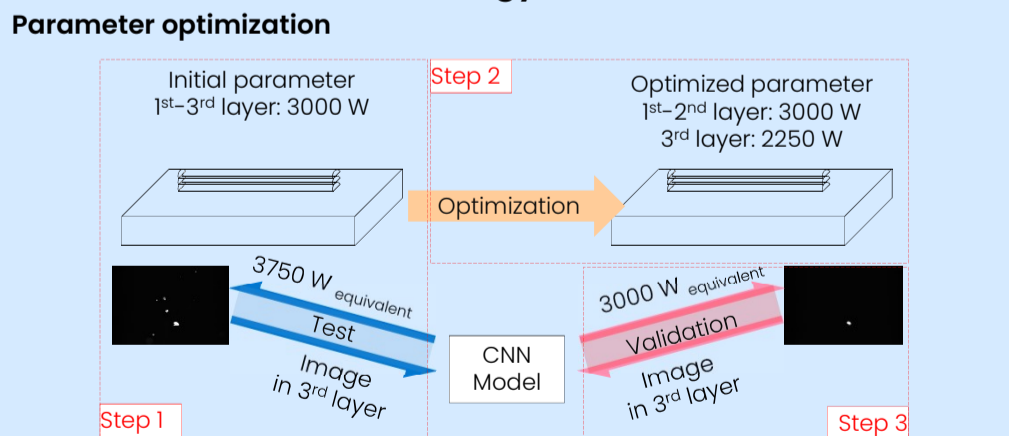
Parameter optimization

Initial parameter
1$^{st}$–3$^{rd}$ layer: 3000 W

Step 2

Optimized parameter
1$^{st}$–2$^{nd}$ layer: 3000 W
3$^{rd}$ layer: 2250 W

Optimization

3750 W equivalent

Test

Image in 3$^{rd}$ layer

CNN Model

3000 W equivalent

Validation

Image in 3$^{rd}$ layer

Step 1

Step 3